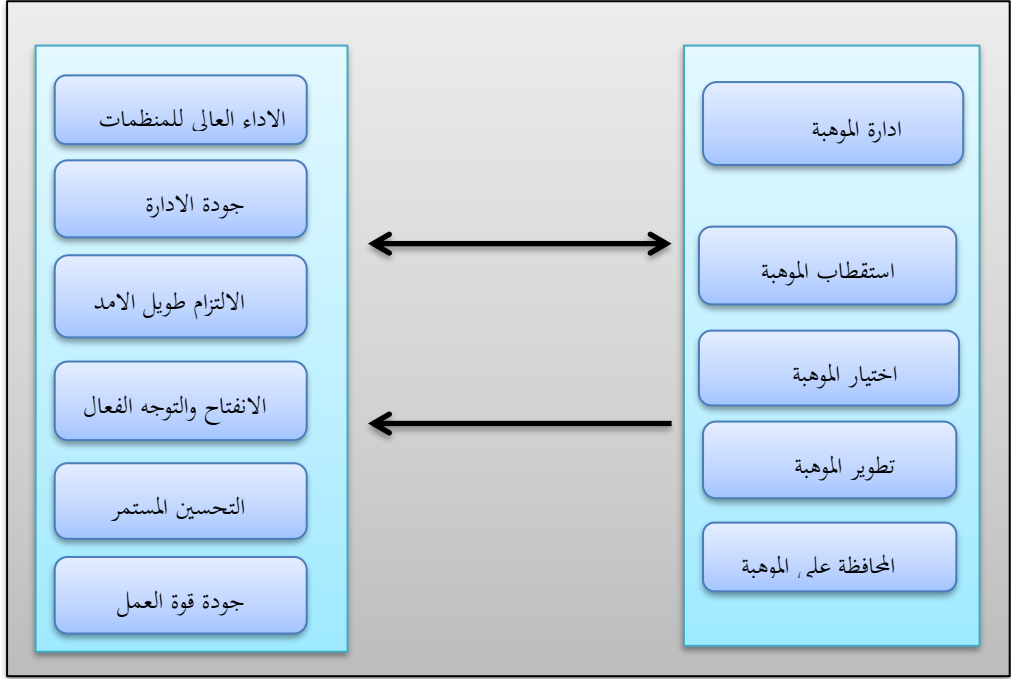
ادارة الموهبة

استقطاب الموهبة

اختيار الموهبة

تطوير الموهبة

المحافظة على الموهبة

الاداء العالى للمنظمات

جودة الادارة

الالتزام طويل الامد

الانفتاح والتوجه الفعال

التحسين المستمر

جودة قوة العمل